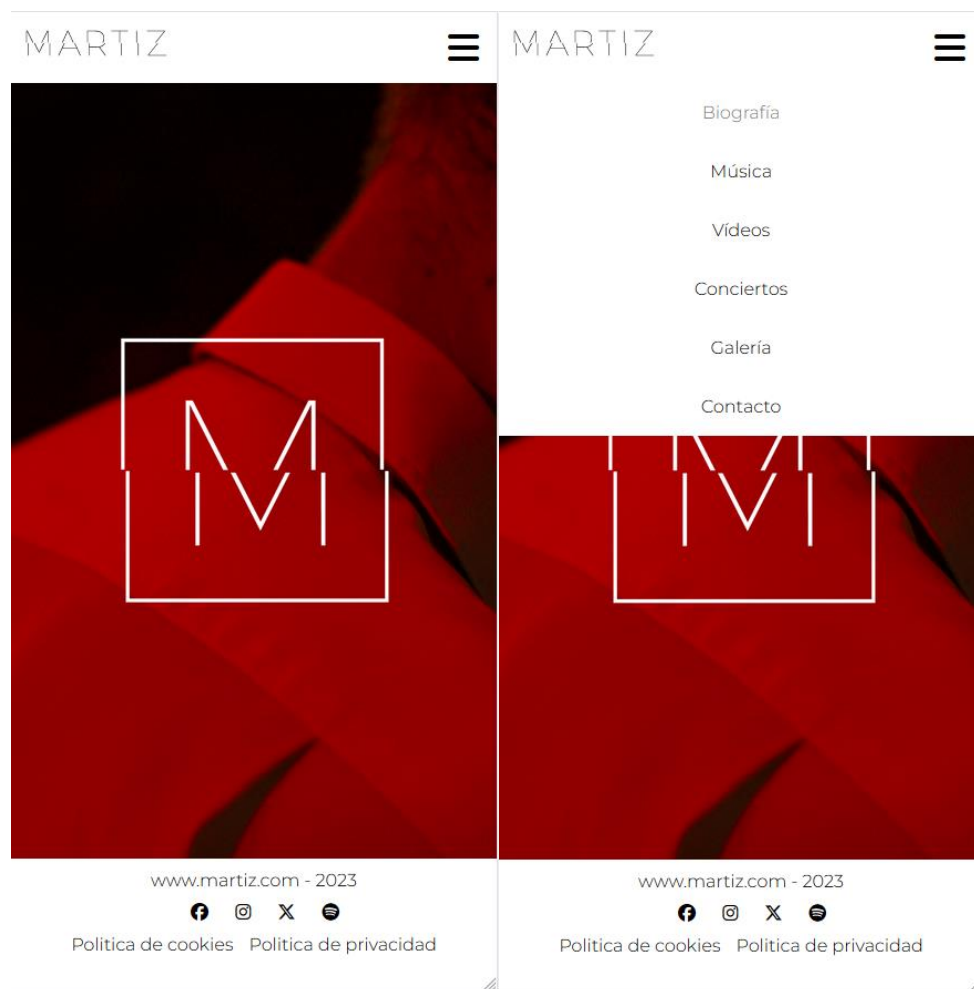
MARTIZ

M

www.martiz.com - 2023

Politica de cookies Politica de privacidad

MARTIZ

Biografía

Música

Vídeos

Conciertos

Galería

Contacto

M

www.martiz.com - 2023

Politica de cookies Politica de privacidad